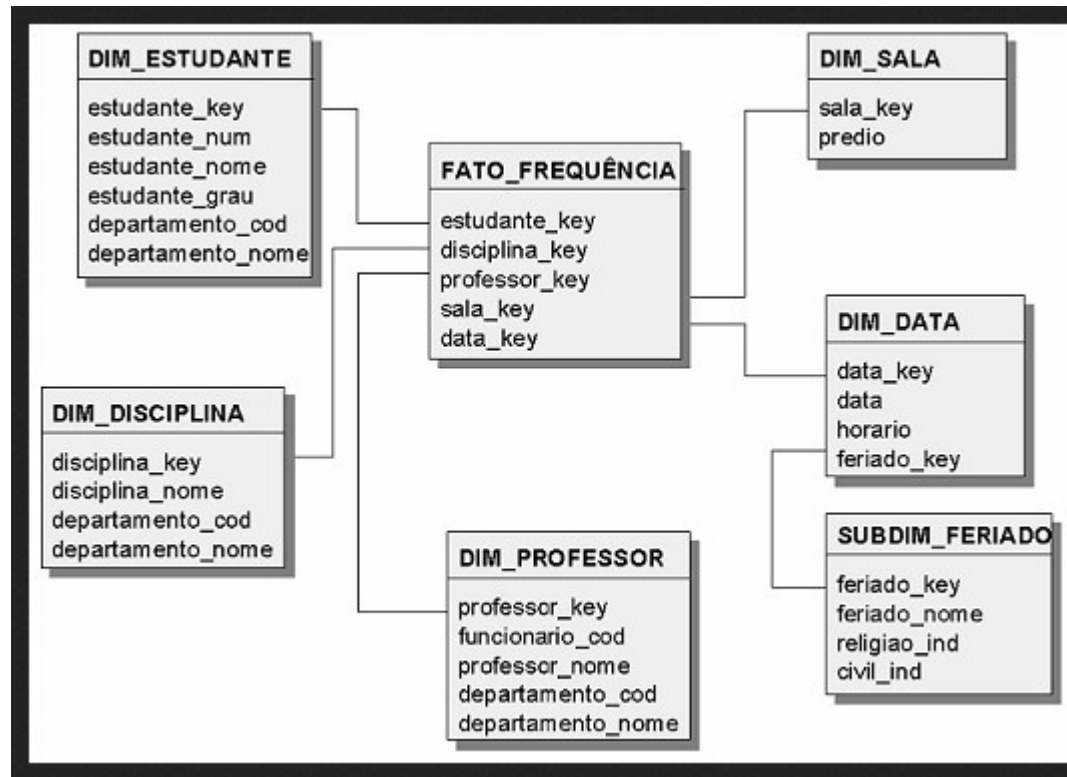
DIM_ESTUDANTE

estudante_key
estudante_num
estudante_nome
estudante_grau
departamento_cod
departamento_nome

DIM_SALA

sala_key
predio

FATO_FREQUÊNCIA

estudante_key
disciplina_key
professor_key
sala_key
data_key

DIM_DATA

data_key
data
horario
feriado_key

DIM_DISCIPLINA

disciplina_key
disciplina_nome
departamento_cod
departamento_nome

SUBDIM_FERIADO

feriado_key
feriado_nome
religiao_ind
civil_ind

DIM_PROFESSOR

professor_key
funcionario_cod
professor_nome
departamento_cod
departamento_nome